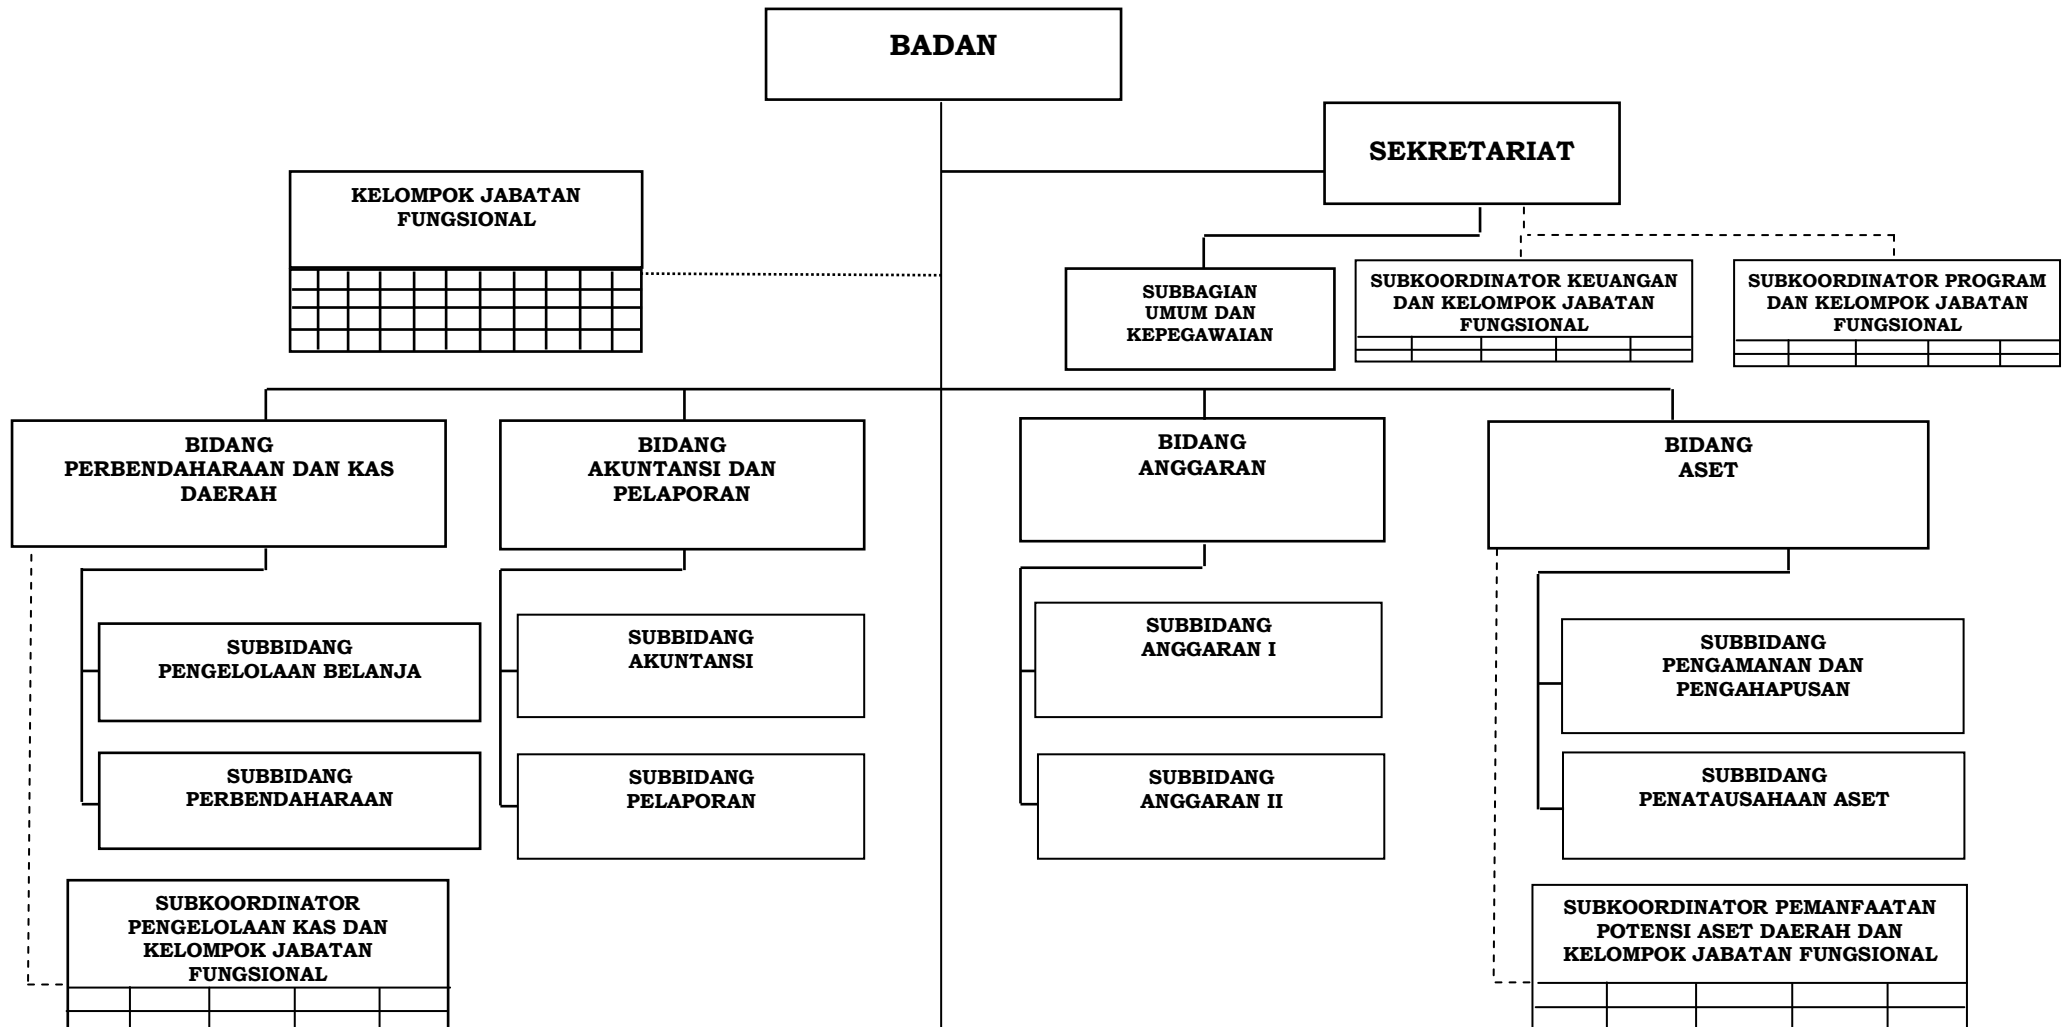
BADAN

SEKRETARIAT

KELOMPOK JABATAN FUNGSIONAL

SUBBAGIAN UMUM DAN KEPEGAWAIAN

SUBKOORDINATOR KEUANGAN DAN KELOMPOK JABATAN FUNGSIONAL

SUBKOORDINATOR PROGRAM DAN KELOMPOK JABATAN FUNGSIONAL

BIDANG PERBENDAHARAAN DAN KAS DAERAH

SUBBIDANG PENGELOLAAN BELANJA

SUBBIDANG PERBENDAHARAAN

SUBKOORDINATOR PENGELOLAAN KAS DAN KELOMPOK JABATAN FUNGSIONAL

BIDANG AKUNTANSI DAN PELAPORAN

SUBBIDANG AKUNTANSI

SUBBIDANG PELAPORAN

BIDANG ANGGARAN

SUBBIDANG ANGGARAN I

SUBBIDANG ANGGARAN II

BIDANG ASET

SUBBIDANG PENGAMANAN DAN PENGAHAPUSAN

SUBBIDANG PENATAUSAHAAN ASET

SUBKOORDINATOR PEMANFAATAN POTENSI ASET DAERAH DAN KELOMPOK JABATAN FUNGSIONAL